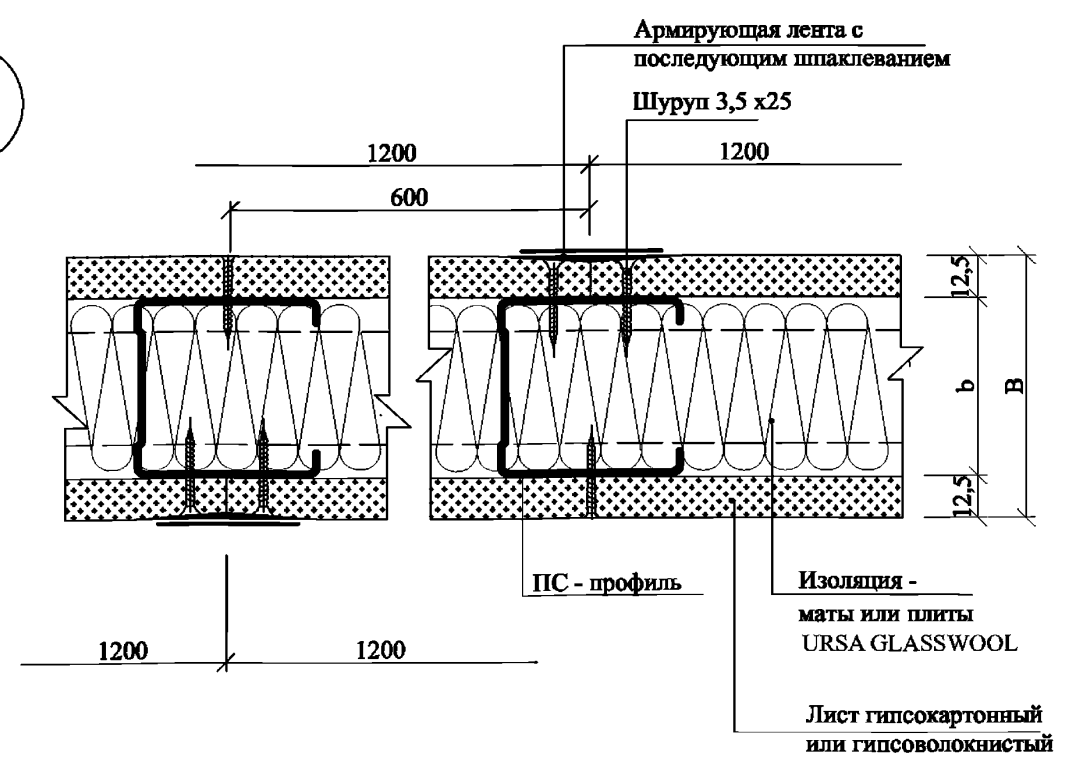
Армирующая лента с последующим шпаклеванием

Шуруп 3,5 х25

1200

1200

600

12,5

b

B

12,5

ПС - профиль

Изоляция - маты или плиты URSA GLASSWOOL

1200

1200

Лист гипсокартонный или гипсоволокнистый